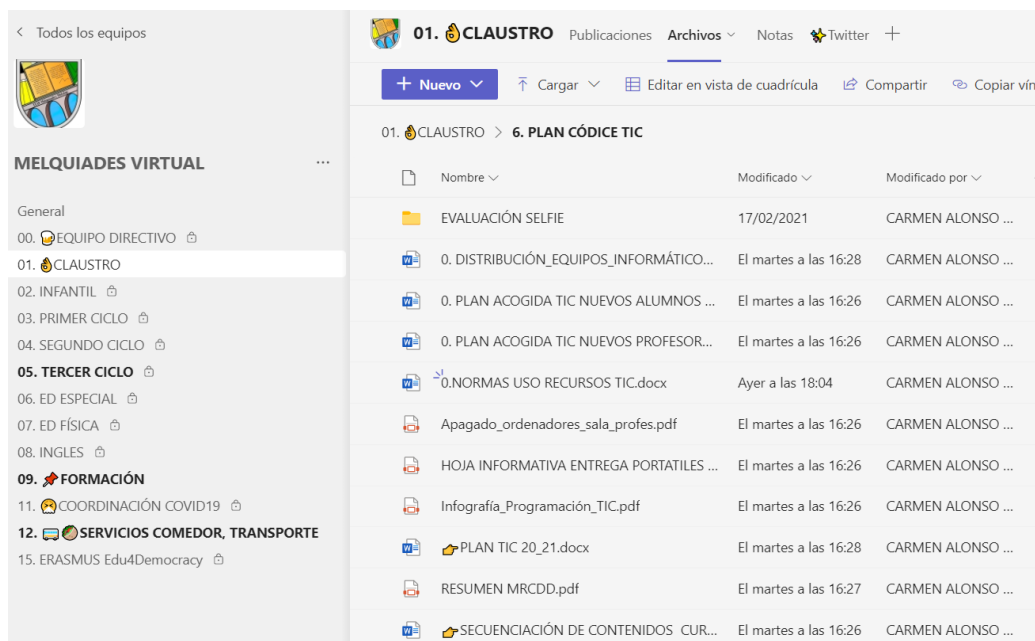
< Todos los equipos

MELQUIADES VIRTUAL ···

General
00. EQUIPO DIRECTIVO
01. CLAUSTRO
02. INFANTIL
03. PRIMER CICLO
04. SEGUNDO CICLO
05. TERCER CICLO
06. ED ESPECIAL
07. ED FÍSICA
08. INGLES
09. FORMACIÓN
11. COORDINACIÓN COVID19
12. SERVICIOS COMEDOR, TRANSPORTE
15. ERASMUS Edu4Democracy

01. CLAUSTRO Publicaciones Archivos Notas Twitter +

+ Nuevo Cargar Editar en vista de cuadrícula Compartir Copiar vín

01. CLAUSTRO > 6. PLAN CÓDICE TIC

| Nombre | Modificado | Modificado por |
|---|---|---|
| EVALUACIÓN SELFIE | 17/02/2021 | CARMEN ALONSO ... |
| 0. DISTRIBUCIÓN_EQUIPOS_INFORMÁTICO... | El martes a las 16:28 | CARMEN ALONSO ... |
| 0. PLAN ACOGIDA TIC NUEVOS ALUMNOS ... | El martes a las 16:26 | CARMEN ALONSO ... |
| 0. PLAN ACOGIDA TIC NUEVOS PROFESOR... | El martes a las 16:26 | CARMEN ALONSO ... |
| 0.NORMAS USO RECURSOS TIC.docx | Ayer a las 18:04 | CARMEN ALONSO ... |
| Apagado_ordenadores_sala_profes.pdf | El martes a las 16:26 | CARMEN ALONSO ... |
| HOJA INFORMATIVA ENTREGA PORTATILES ... | El martes a las 16:26 | CARMEN ALONSO ... |
| Infografía_Programación_TIC.pdf | El martes a las 16:26 | CARMEN ALONSO ... |
| PLAN TIC 20_21.docx | El martes a las 16:28 | CARMEN ALONSO ... |
| RESUMEN MRCDD.pdf | El martes a las 16:27 | CARMEN ALONSO ... |
| SECUENCIACIÓN DE CONTENIDOS CUR... | El martes a las 16:26 | CARMEN ALONSO ... |